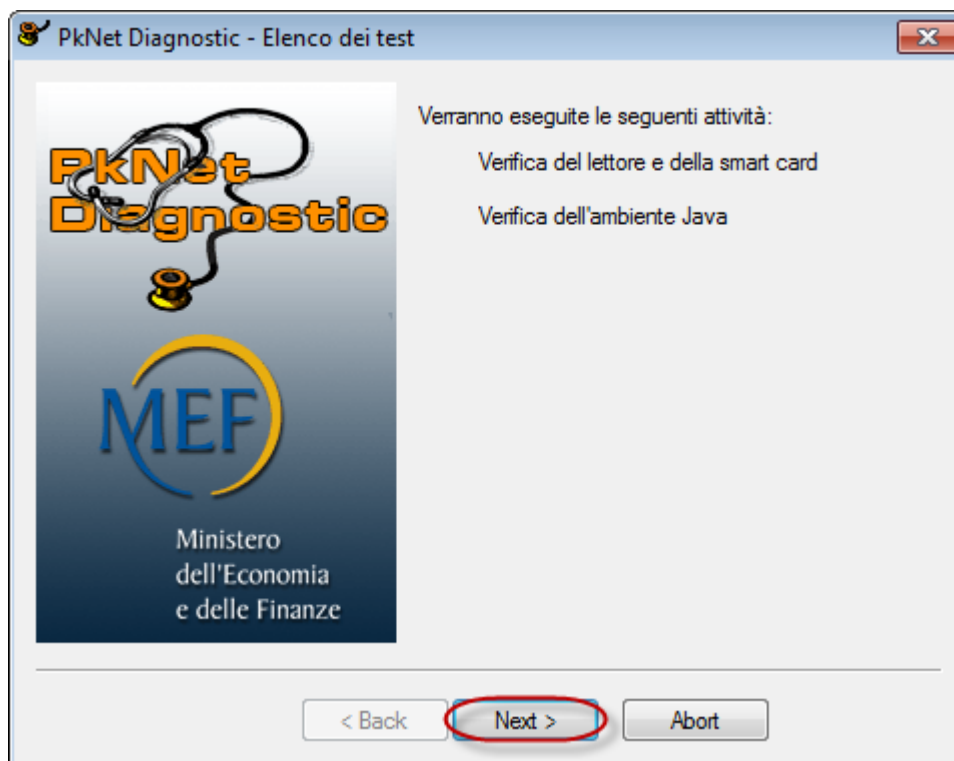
PkNet Diagnostic - Elenco dei test

PkNet Diagnostic

MEF

Ministero dell'Economia e delle Finanze

Verranno eseguite le seguenti attività:

Verifica del lettore e della smart card

Verifica dell'ambiente Java

< Back

Next >

Abort